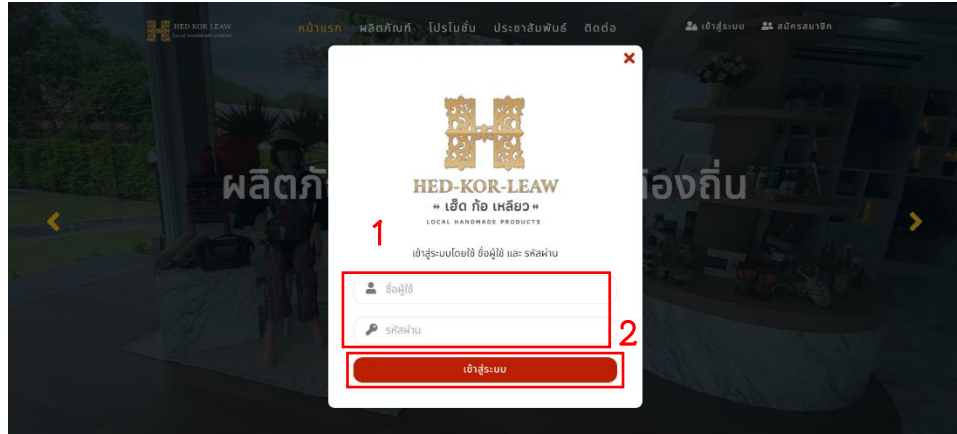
HED KOR LEAW
Local handmade product

หน้าแรก ผลิตภัณฑ์ โปรโมชั่น ประชาสัมพันธ์ ติดต่อ

เข้าสู่ระบบ สมัครสมาชิก

ผลิตภั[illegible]องถิ่น

HED-KOR-LEAW
» เฮ็ด ก้อ เหลียว «
LOCAL HANDMADE PRODUCTS

1

เข้าสู่ระบบโดยใช้ ชื่อผู้ใช้ และ รหัสผ่าน

ชื่อผู้ใช้

รหัสผ่าน

2

เข้าสู่ระบบ